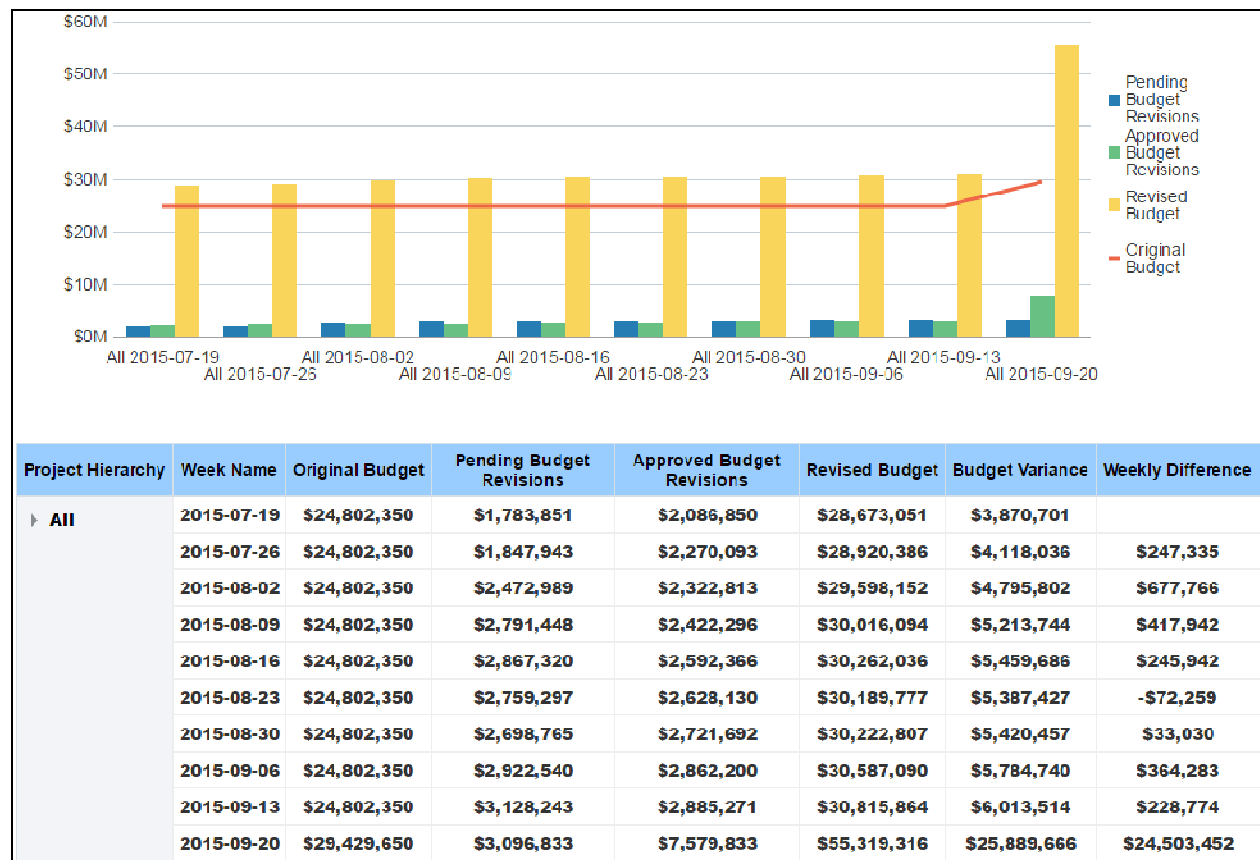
$60M
$50M
$40M
$30M
$20M
$10M
$0M

All 2015-07-19
All 2015-07-26
All 2015-08-02
All 2015-08-09
All 2015-08-16
All 2015-08-23
All 2015-08-30
All 2015-09-06
All 2015-09-13
All 2015-09-20

Pending Budget Revisions
Approved Budget Revisions
Revised Budget
Original Budget

| Project Hierarchy | Week Name | Original Budget | Pending Budget Revisions | Approved Budget Revisions | Revised Budget | Budget Variance | Weekly Difference |
|---|---|---|---|---|---|---|---|
| All | 2015-07-19 | $24,802,350 | $1,783,851 | $2,086,850 | $28,673,051 | $3,870,701 | |
| | 2015-07-26 | $24,802,350 | $1,847,943 | $2,270,093 | $28,920,386 | $4,118,036 | $247,335 |
| | 2015-08-02 | $24,802,350 | $2,472,989 | $2,322,813 | $29,598,152 | $4,795,802 | $677,766 |
| | 2015-08-09 | $24,802,350 | $2,791,448 | $2,422,296 | $30,016,094 | $5,213,744 | $417,942 |
| | 2015-08-16 | $24,802,350 | $2,867,320 | $2,592,366 | $30,262,036 | $5,459,686 | $245,942 |
| | 2015-08-23 | $24,802,350 | $2,759,297 | $2,628,130 | $30,189,777 | $5,387,427 | -$72,259 |
| | 2015-08-30 | $24,802,350 | $2,698,765 | $2,721,692 | $30,222,807 | $5,420,457 | $33,030 |
| | 2015-09-06 | $24,802,350 | $2,922,540 | $2,862,200 | $30,587,090 | $5,784,740 | $364,283 |
| | 2015-09-13 | $24,802,350 | $3,128,243 | $2,885,271 | $30,815,864 | $6,013,514 | $228,774 |
| | 2015-09-20 | $29,429,650 | $3,096,833 | $7,579,833 | $55,319,316 | $25,889,666 | $24,503,452 |